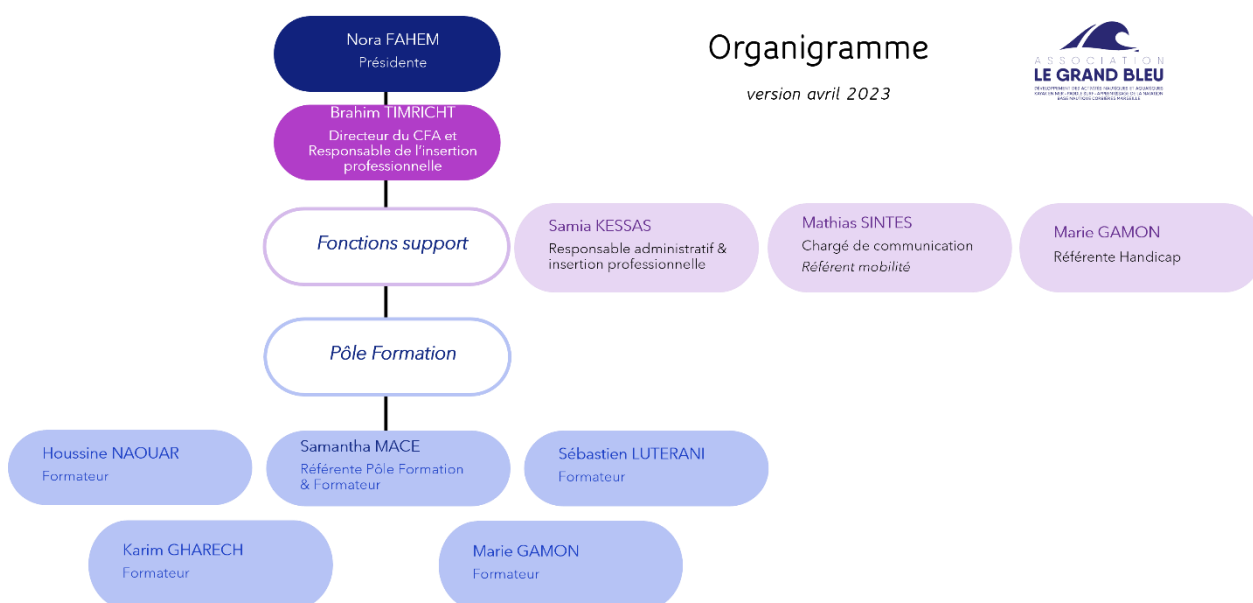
Nora FAHEM
Présidente

Organigramme

version avril 2023

ASSOCIATION
LE GRAND BLEU
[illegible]

Brahim TIMRICHT
Directeur du CFA et Responsable de l'insertion professionnelle

Fonctions support

Samia KESSAS
Responsable administratif & insertion professionnelle

Mathias SINTES
Chargé de communication
Référent mobilité

Marie GAMON
Référente Handicap

Pôle Formation

Houssine NAOUAR
Formateur

Samantha MACE
Référente Pôle Formation & Formateur

Sébastien LUTERANI
Formateur

Karim GHARECH
Formateur

Marie GAMON
Formateur